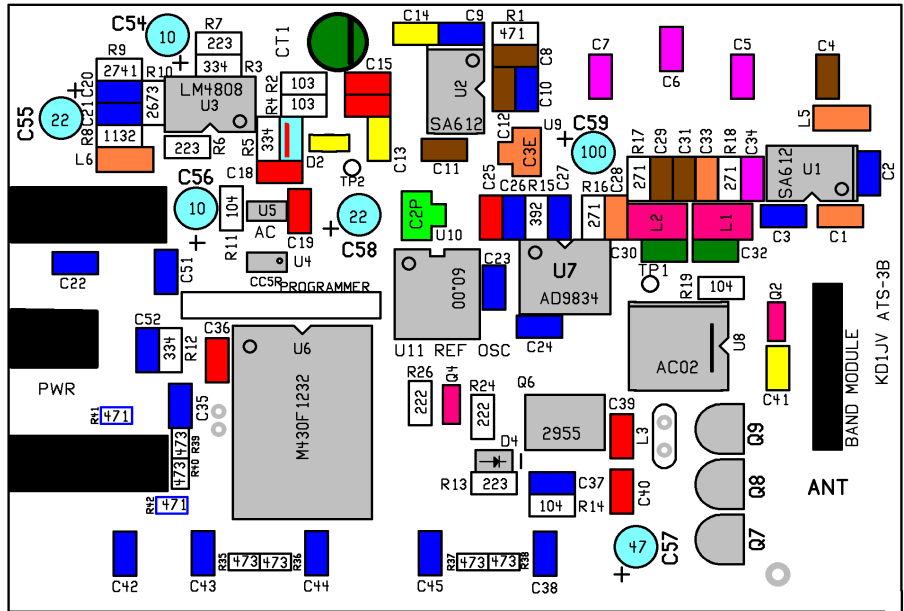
C54
10
R7
223
334
R3
R9
2741
C20
R10
LM4808
U3
CT1
C14
C9
R1
471
C8
103
R2
103
R4
C15
U2
C10
C7
C6
C5
C4
C55
22
R8
C21
2673
1132
L6
223
R6
R5
334
D2
C13
SA612
C12
C3E
U9
C59
100
L5
C11
TP2
R17
C29
C31
C33
R18
C34
271
271
SA612
U1
C2
C18
C56
10
104
U5
C2P
C25
C26
R15
C27
392
R16
C28
271
L2
L1
C3
C1
R11
AC
C19
22
C58
U10
C30
C32
TP1
U4
C22
C51
C5R
PROGRAMMER
60.00
C23
U7
AD9834
R19
104
Q2
C52
C36
U6
U11 REF OSC
C24
U8
AC02
KD1JV ATS-3B
BAND MODULE
334
R12
PWR
R26
Q4
R24
Q6
C41
R41
471
C35
222
222
2955
C39
473
R40
R39
M430F1232
D4
L3
Q9
R13
223
C37
C40
ANT
R42
471
104
R14
Q8
C42
C43
R35
473
473
R36
C44
C45
R37
473
473
R38
C38
47
C57
Q7